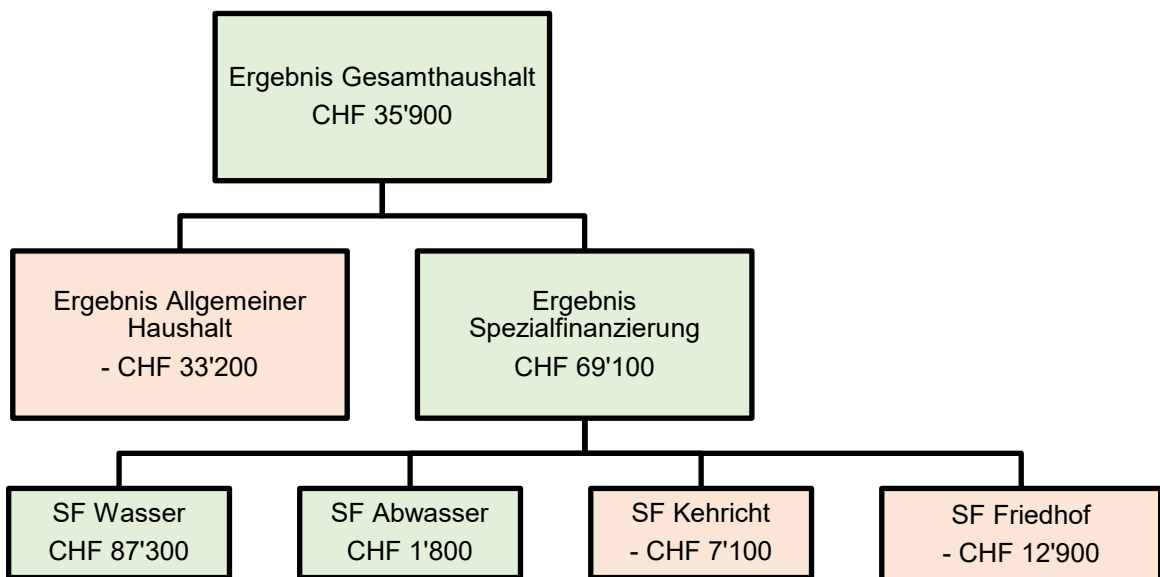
Ergebnis Gesamthaushalt
CHF 35'900

Ergebnis Allgemeiner Haushalt
- CHF 33'200

Ergebnis Spezialfinanzierung
CHF 69'100

SF Wasser
CHF 87'300

SF Abwasser
CHF 1'800

SF Kehricht
- CHF 7'100

SF Friedhof
- CHF 12'900